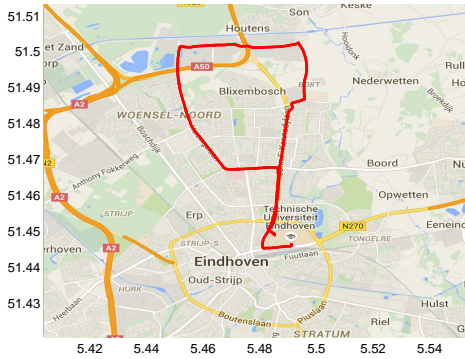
51.51
51.5
51.49
51.48
51.47
51.46
51.45
51.44
51.43
5.42
5.44
5.46
5.48
5.5
5.52
5.54
Son
Keske
Houtens
et Zand
orp
A50
A2
Nederwetten
Blixembosch
EKKT
WOENSEL-NOORD
Boschdijk
Boord
Anthony Fokkerweg
A2
Opwetten
STRIJP
Erp
Technische Universiteit Eindhoven
N270
Eeneind
erhoven
A2
STRIJP-S
TONGELRE
Eindhoven
Fuutlaan
Oud-Strijp
HURK
Hulst
Boutenslaan
Piuslaan
Riel
STRATUM
Heerbaan